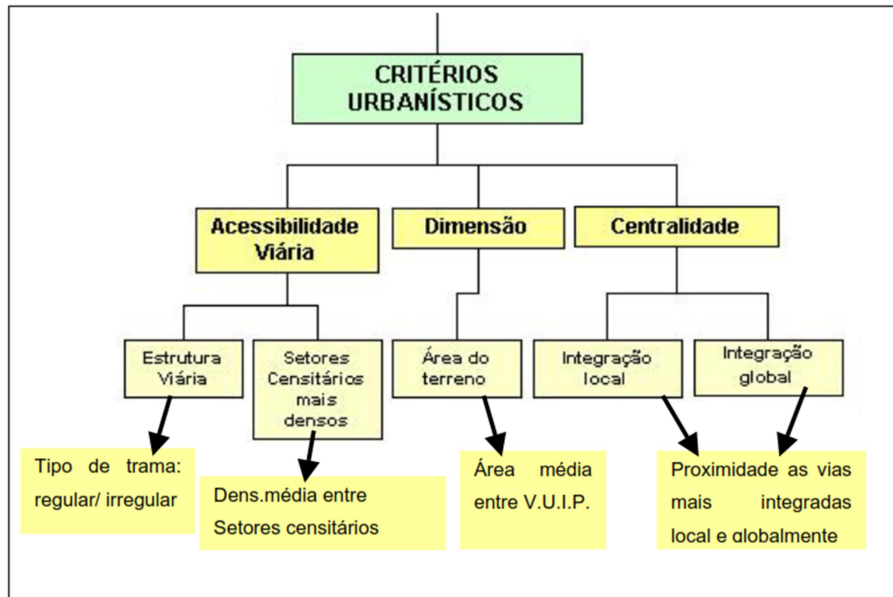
CRITÉRIOS URBANÍSTICOS

Acessibilidade Viária

Dimensão

Centralidade

Estrutura Viária

Setores Censitários mais densos

Área do terreno

Integração local

Integração global

Tipo de trama: regular/ irregular

Dens.média entre Setores censitários

Área média entre V.U.I.P.

Proximidade as vias mais integradas local e globalmente